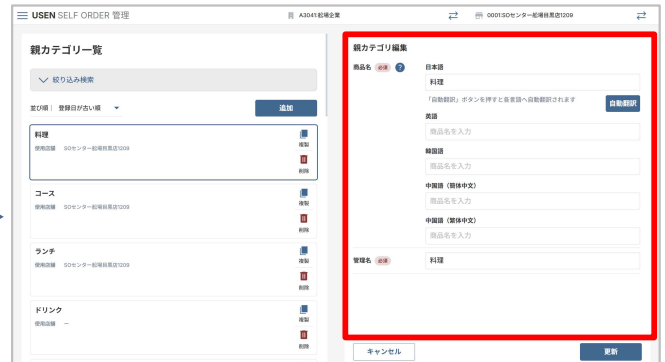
USEN SELF ORDER 管理

A3041:総場企業

0001:SOセンター総場展店1209

親カテゴリー一覧

絞り込み検索

並び順 | 登録日が古い順

追加

料理
使用店舗 SOセンター総場展店1209
複製
削除

コース
使用店舗 SOセンター総場展店1209
複製
削除

ランチ
使用店舗 SOセンター総場展店1209
複製
削除

ドリンク
使用店舗 ー
複製
削除

親カテゴリ編集

商品名 必須 ?

日本語
料理
「自動翻訳」ボタンを押すと各言語へ自動翻訳されます
自動翻訳

英語
商品名を入力

韓国語
商品名を入力

中国語（簡体中文）
商品名を入力

中国語（繁体中文）
商品名を入力

管理名 必須
料理

キャンセル

更新